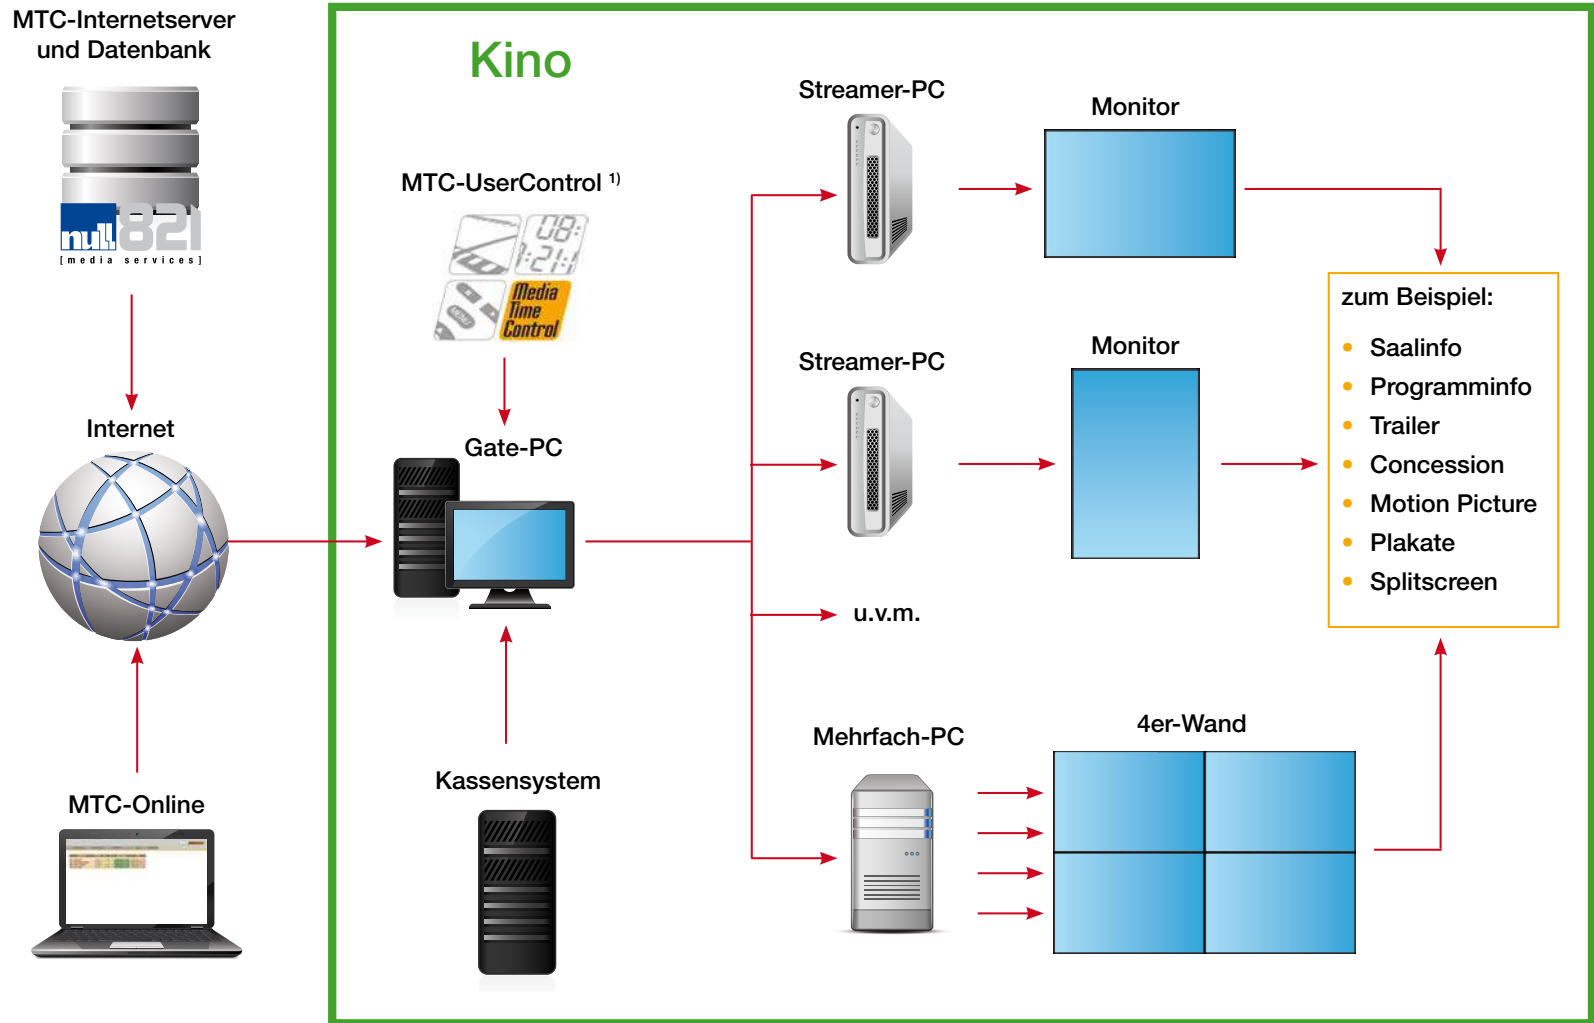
MTC-Internetserver und Datenbank

null821
[media services]

Internet

MTC-Online

Kino

MTC-UserControl $^{1)}$

08:
21:

Media Time Control

Gate-PC

Kassensystem

Streamer-PC

Monitor

Streamer-PC

Monitor

u.v.m.

Mehrfach-PC

4er-Wand

zum Beispiel:

- Saalinfo
- Programminfo
- Trailer
- Concession
- Motion Picture
- Plakate
- Splitscreen